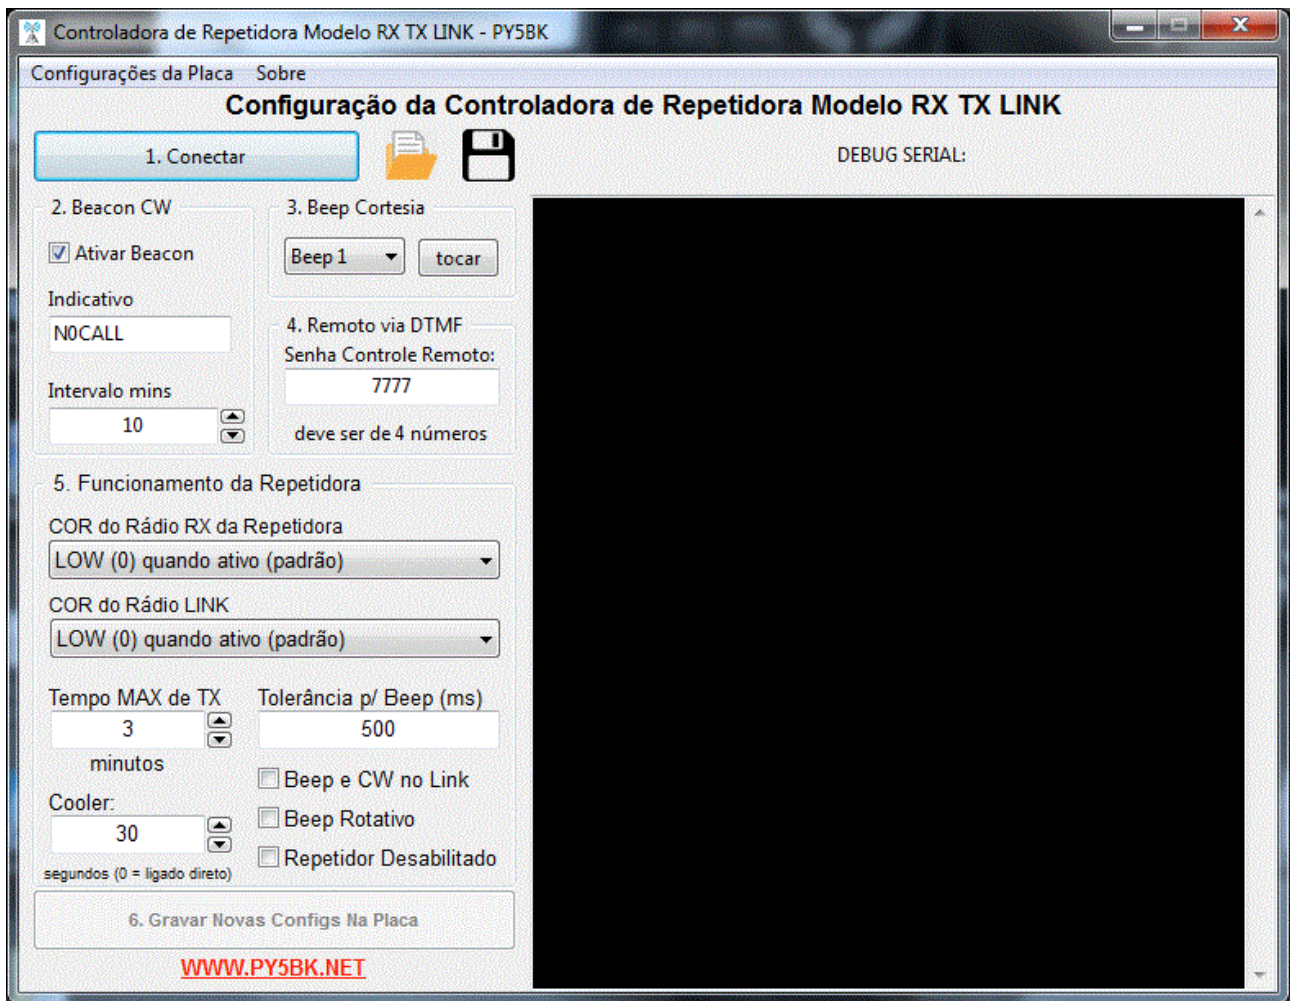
Controladora de Repetidora Modelo RX TX LINK - PY5BK

Configurações da Placa Sobre

Configuração da Controladora de Repetidora Modelo RX TX LINK

1. Conectar

DEBUG SERIAL:

2. Beacon CW

Ativar Beacon

Indicativo

N0CALL

Intervalo mins

10

3. Beep Cortesia

Beep 1

tocar

4. Remoto via DTMF

Senha Controle Remoto:

7777

deve ser de 4 números

5. Funcionamento da Repetidora

COR do Rádio RX da Repetidora

LOW (0) quando ativo (padrão)

COR do Rádio LINK

LOW (0) quando ativo (padrão)

Tempo MAX de TX

3

minutos

Tolerância p/ Beep (ms)

500

Beep e CW no Link

Beep Rotativo

Repetidor Desabilitado

Cooler:

30

segundos (0 = ligado direto)

6. Gravar Novas Configs Na Placa

WWW.PY5BK.NET